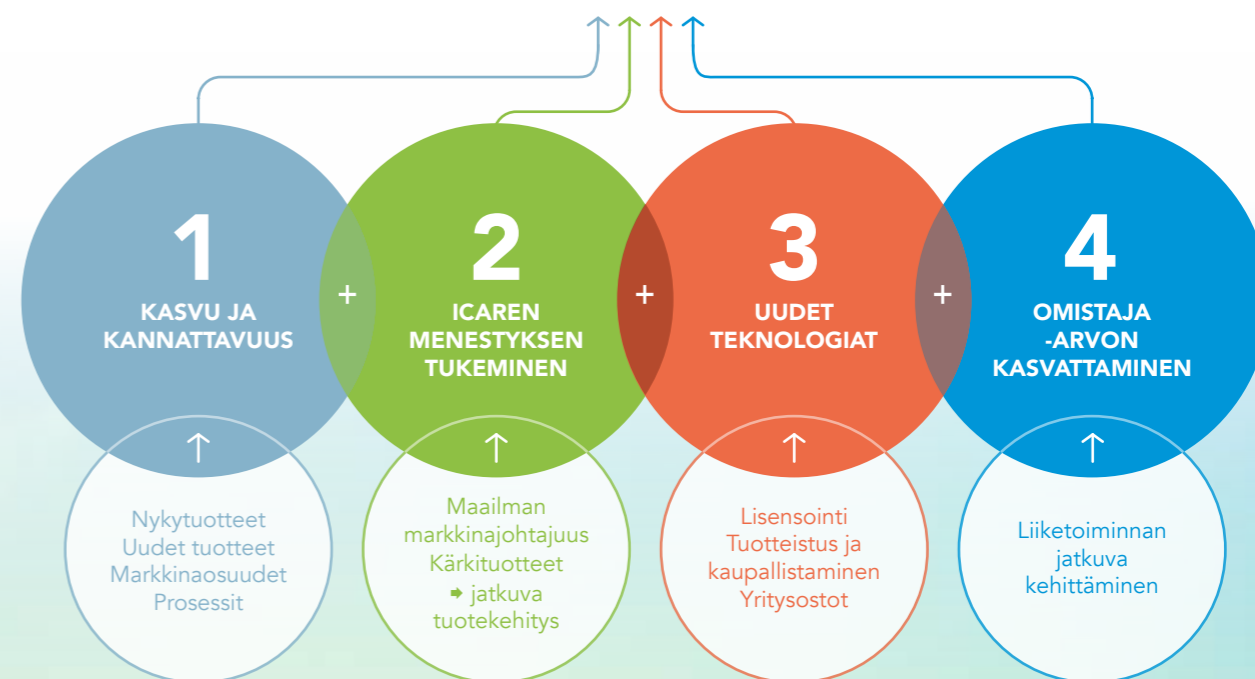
1
KASVU JA KANNATTAVUUS

+

2
ICAREN MENESTYKSEN TUKEMINEN

+

3
UUDET TEKNOLOGIAT

+

4
OMISTAJA -ARVON KASVATTAMINEN

↑

Nykytuotteet
Uudet tuotteet
Markkinaosuudet
Prosessit

↑

Maailman markkinajohtajuus
Kärkituotteet
➡ jatkuva tuotekehitys

↑

Lisensointi
Tuotteistus ja kaupallistaminen
Yritysostot

↑

Liiketoiminnan jatkuva kehittäminen